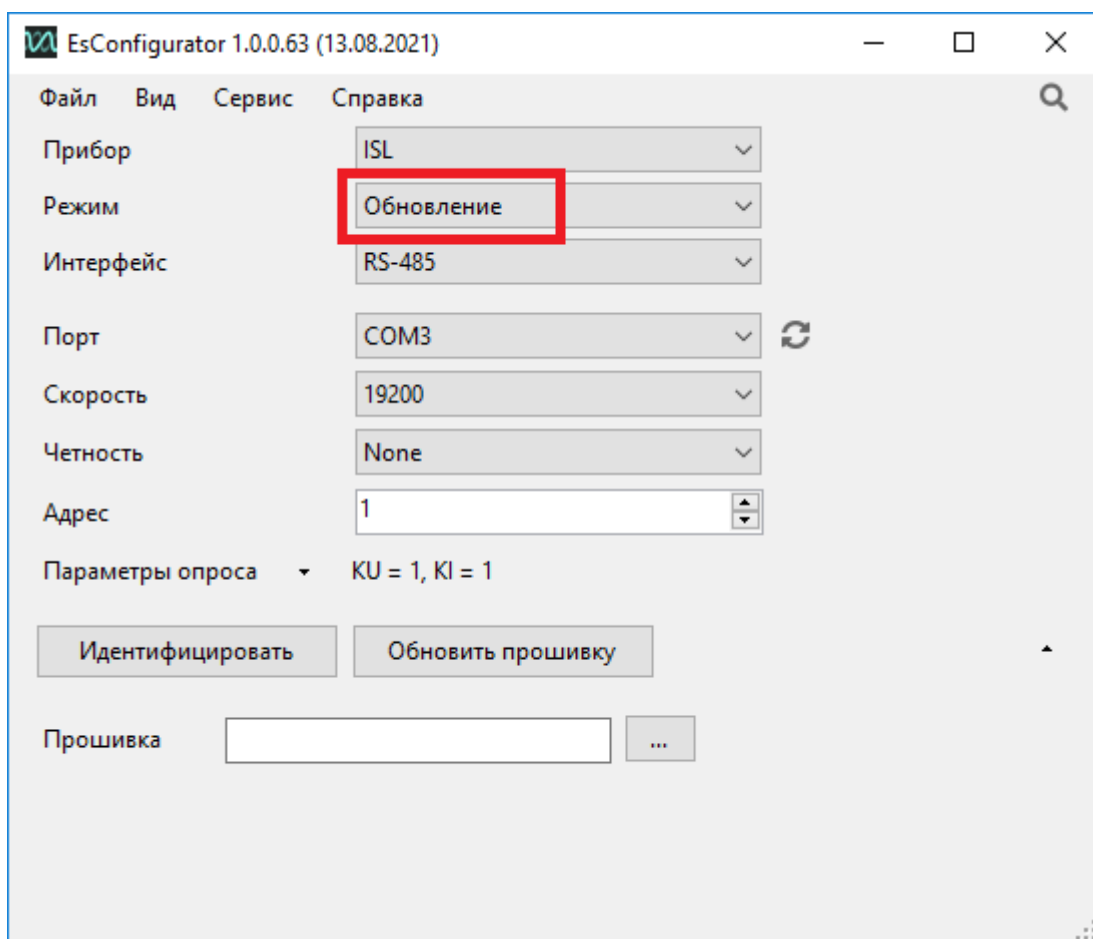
EsConfigurator 1.0.0.63 (13.08.2021)

Файл Вид Сервис Справка

Прибор ISL

Режим Обновление

Интерфейс RS-485

Порт COM3

Скорость 19200

Четность None

Адрес 1

Параметры опроса KU = 1, KI = 1

Идентифицировать

Обновить прошивку

Прошивка

...